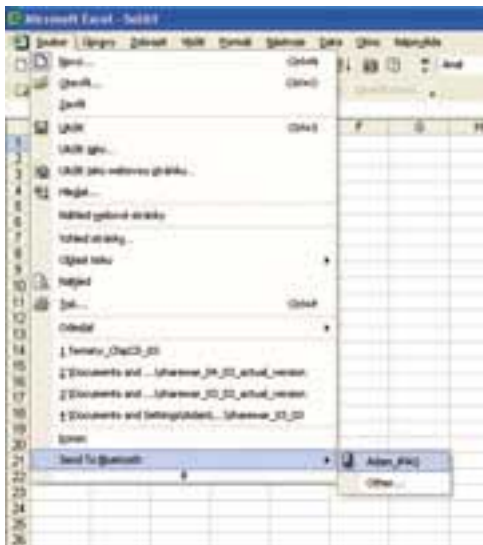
Microsoft Excel - Sešit1

Soubor Úpravy Zobrazit Vložit Formát Nástroje Data Okno Nápověda

Nový... Ctrl+N
Otevřít... Ctrl+O
Zavřít
Uložit Ctrl+S
Uložit jako...
Uložit jako webovou stránku...
Hledat...
Náhled webové stránky
Vzhled stránky...
Oblast tisku
Náhled
Tisk... Ctrl+P
Odeslat
1 Template_Chap03_03
2 \Documents and ...\Sharewar_04_03_actual_version
3 \Documents and ...\Sharewar_03_03_actual_version
4 \Documents and Settings\Adam\...\Sharewar_03_03
Konec
Send To Bluetooth
Adam_[PAC]
Other...

F G H
1 2 3 4 5 6 7 8 9 10 11 12 13 14 15 16 17 18 19 20 21 22 23 24 25 26